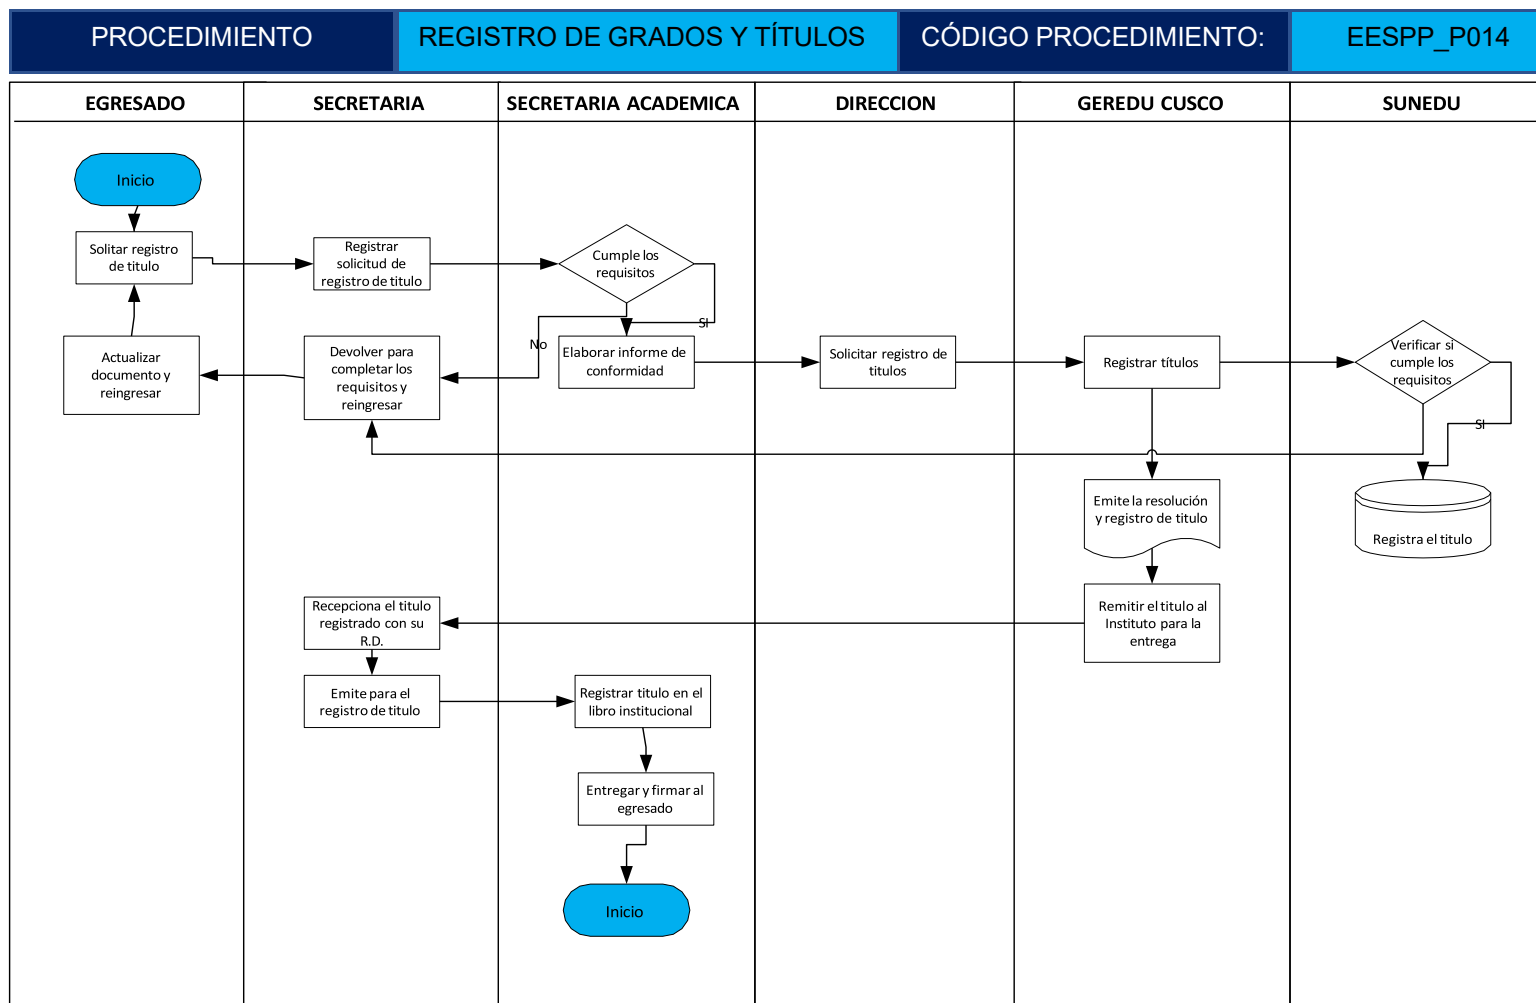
PROCEDIMIENTO | REGISTRO DE GRADOS Y TÍTULOS | CÓDIGO PROCEDIMIENTO: | EESPP_P014

EGRESADO | SECRETARIA | SECRETARIA ACADEMICA | DIRECCION | GEREDU CUSCO | SUNEDU

Inicio

Solitar registro de titulo

Registrar solicitud de registro de titulo

Cumple los requisitos

SI

No

Elaborar informe de conformidad

Solicitar registro de titulos

Registrar títulos

Verificar si cumple los requisitos

SI

Actualizar documento y reingresar

Devolver para completar los requisitos y reingresar

Emite la resolución y registro de titulo

Registra el titulo

Recepciona el titulo registrado con su R.D.

Remitir el titulo al Instituto para la entrega

Emite para el registro de titulo

Registrar titulo en el libro institucional

Entregar y firmar al egresado

Inicio